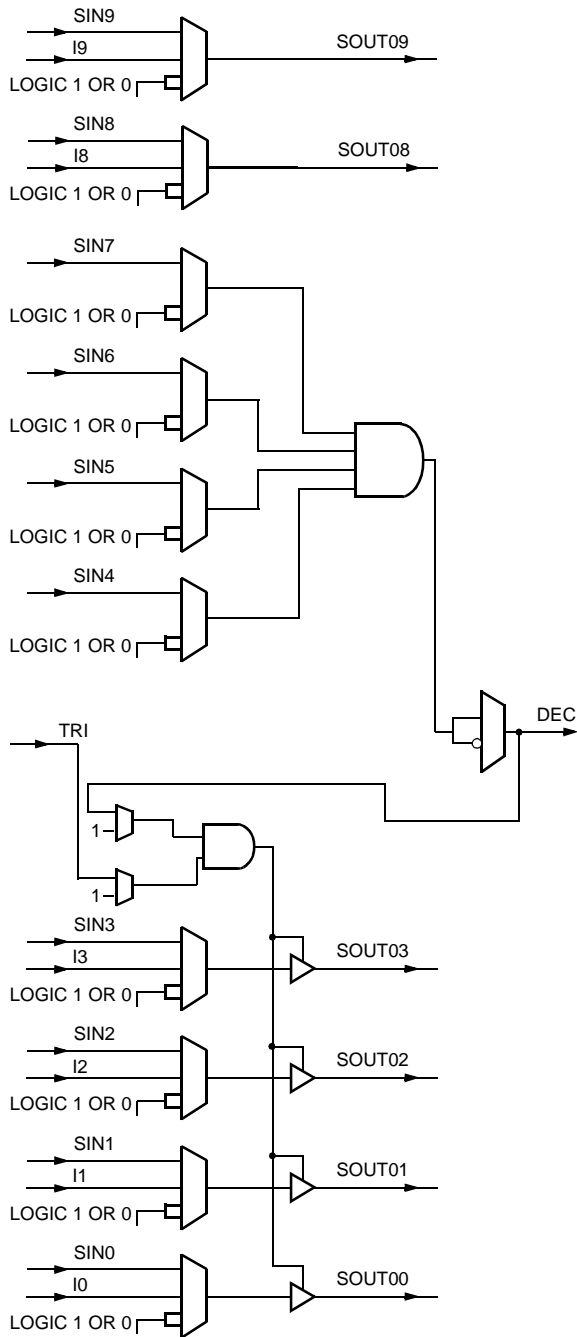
SIN9
I9
LOGIC 1 OR 0
SOUT09

SIN8
I8
LOGIC 1 OR 0
SOUT08

SIN7
LOGIC 1 OR 0

SIN6
LOGIC 1 OR 0

SIN5
LOGIC 1 OR 0

SIN4
LOGIC 1 OR 0

DEC

TRI
1
1

SIN3
I3
LOGIC 1 OR 0
SOUT03

SIN2
I2
LOGIC 1 OR 0
SOUT02

SIN1
I1
LOGIC 1 OR 0
SOUT01

SIN0
I0
LOGIC 1 OR 0
SOUT00